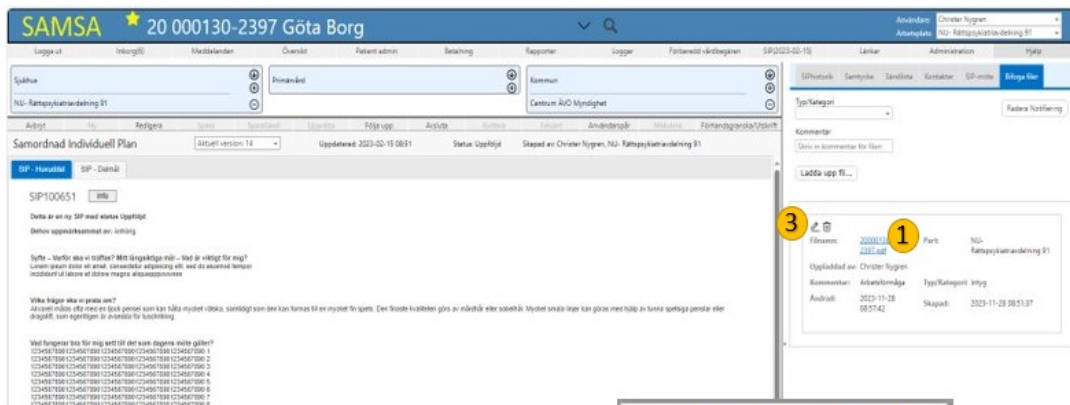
SAMSA 20 000130-2397 Göta Borg

Användare: Christer Nygren
Arbetsplats: NU- Rättspsykiatriavdelning 91

Logga ut | Inkorg(6) | Meddelanden | Översikt | Patient admin | Betalning | Rapporter | Logger | Förbered vårdbegäran | SIP(2023-02-15) | Länkar | Administration | Hjälp

Sjukhus
NU- Rättspsykiatriavdelning 91

Primärvård

Kommun
Centrum ÄVO Myndighet

Avbryt | Ny | Redigera | Spara | Sparafälld | Uppdatera | Följa upp | Avsluta | Radera | Ändra | Användarspår | Makulera | Förhandsgranska/Utskrift

Samordnad Individuell Plan | Aktuell version: 14 | Uppdaterad: 2023-02-15 08:51 | Status: Uppföljd | Skapad av: Christer Nygren, NU- Rättspsykiatriavdelning 91

SIP - Huvuddel | SIP - Delmål

SIP100651 Info

Detta är en ny SIP med status Uppföljd

Behov uppmärksammat av: Anhörig

Syfte – Varför ska vi träffas? Mitt långsiktiga mål – Vad är viktigt för mig?
Lorem ipsum dolor sit amet, consectetur adipiscing elit, sed do eiusmod tempor incididunt ut labore et dolore magna aliquaaaaaaaaaaa

Vilka frågor ska vi prata om?
Akvarell målas ofta med en tjock pensel som kan hålla mycket vätska, samtidigt som den kan formas till en mycket fin spets. Den finaste kvaliteten görs av mårdhår eller sobelhår. Mycket smala linjer kan göras med hjälp av tunna spetsiga penslar eller dragstift, som egentligen är avsedda för tuschritning.

Vad fungerar bra för mig sett till det som dagens möte gäller?
12345678901234567890123456789012345678901234567890 1
12345678901234567890123456789012345678901234567890 2
12345678901234567890123456789012345678901234567890 3
12345678901234567890123456789012345678901234567890 4
12345678901234567890123456789012345678901234567890 5
12345678901234567890123456789012345678901234567890 6
12345678901234567890123456789012345678901234567890 7
12345678901234567890123456789012345678901234567890 8

SIPhistorik | Samtycke | Sändlista | Kontakter | SIP-möte | Bifoga filer

Typ/Kategori
Radera Notifiering

Kommentar
Skriv in kommentar för filen

Ladda upp fil...

3
1

Filnamn: 20000130-2397.pdf | Part: NU- Rättspsykiatriavdelning 91
Uppladdad av: Christer Nygren
Kommentar: Arbetsförmåga | Typ/Kategori: Intyg
Ändrad: 2023-11-28 08:57:42 | Skapad: 2023-11-28 08:51:37